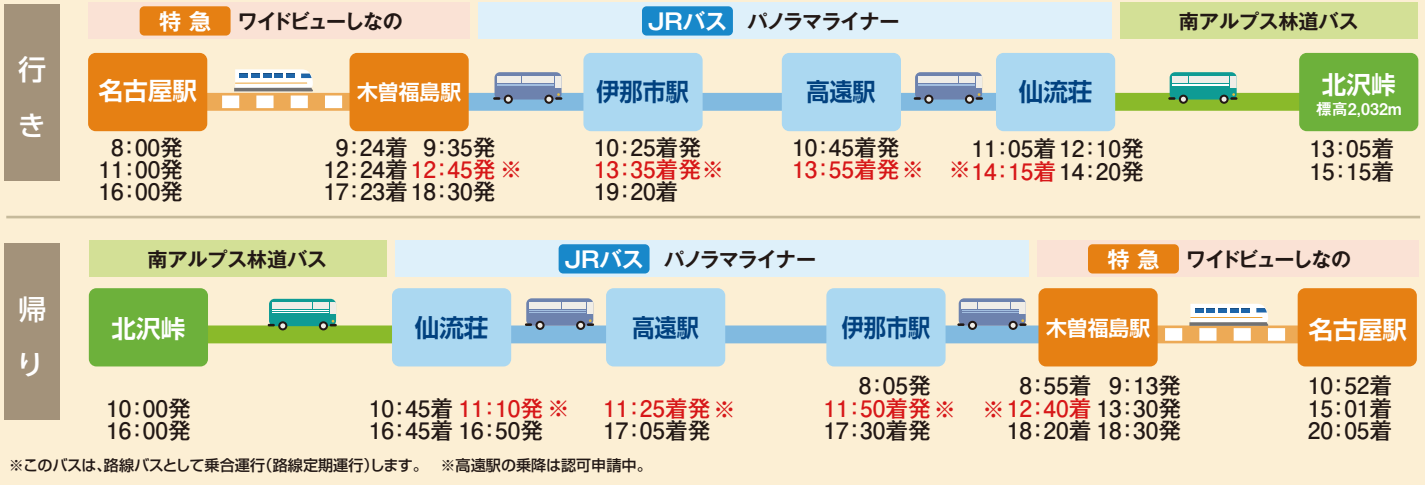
行き

特急 ワイドビューしなの

JRバス パノラマライナー

南アルプス林道バス

名古屋駅
8:00発
11:00発
16:00発

木曽福島駅
9:24着 9:35発
12:24着 12:45発 ※
17:23着 18:30発

伊那市駅
10:25着発
13:35着発※
19:20着

高遠駅
10:45着発
13:55着発 ※

仙流荘
11:05着 12:10発
※14:15着 14:20発

北沢峠
標高2,032m
13:05着
15:15着

帰り

南アルプス林道バス

JRバス パノラマライナー

特急 ワイドビューしなの

北沢峠
10:00発
16:00発

仙流荘
10:45着 11:10発 ※
16:45着 16:50発

高遠駅
11:25着発 ※
17:05着発

伊那市駅
8:05発
11:50着発 ※
17:30着発

木曽福島駅
8:55着 9:13発
※12:40着 13:30発
18:20着 18:30発

名古屋駅
10:52着
15:01着
20:05着

※このバスは、路線バスとして乗合運行(路線定期運行)します。 ※高遠駅の乗降は認可申請中。